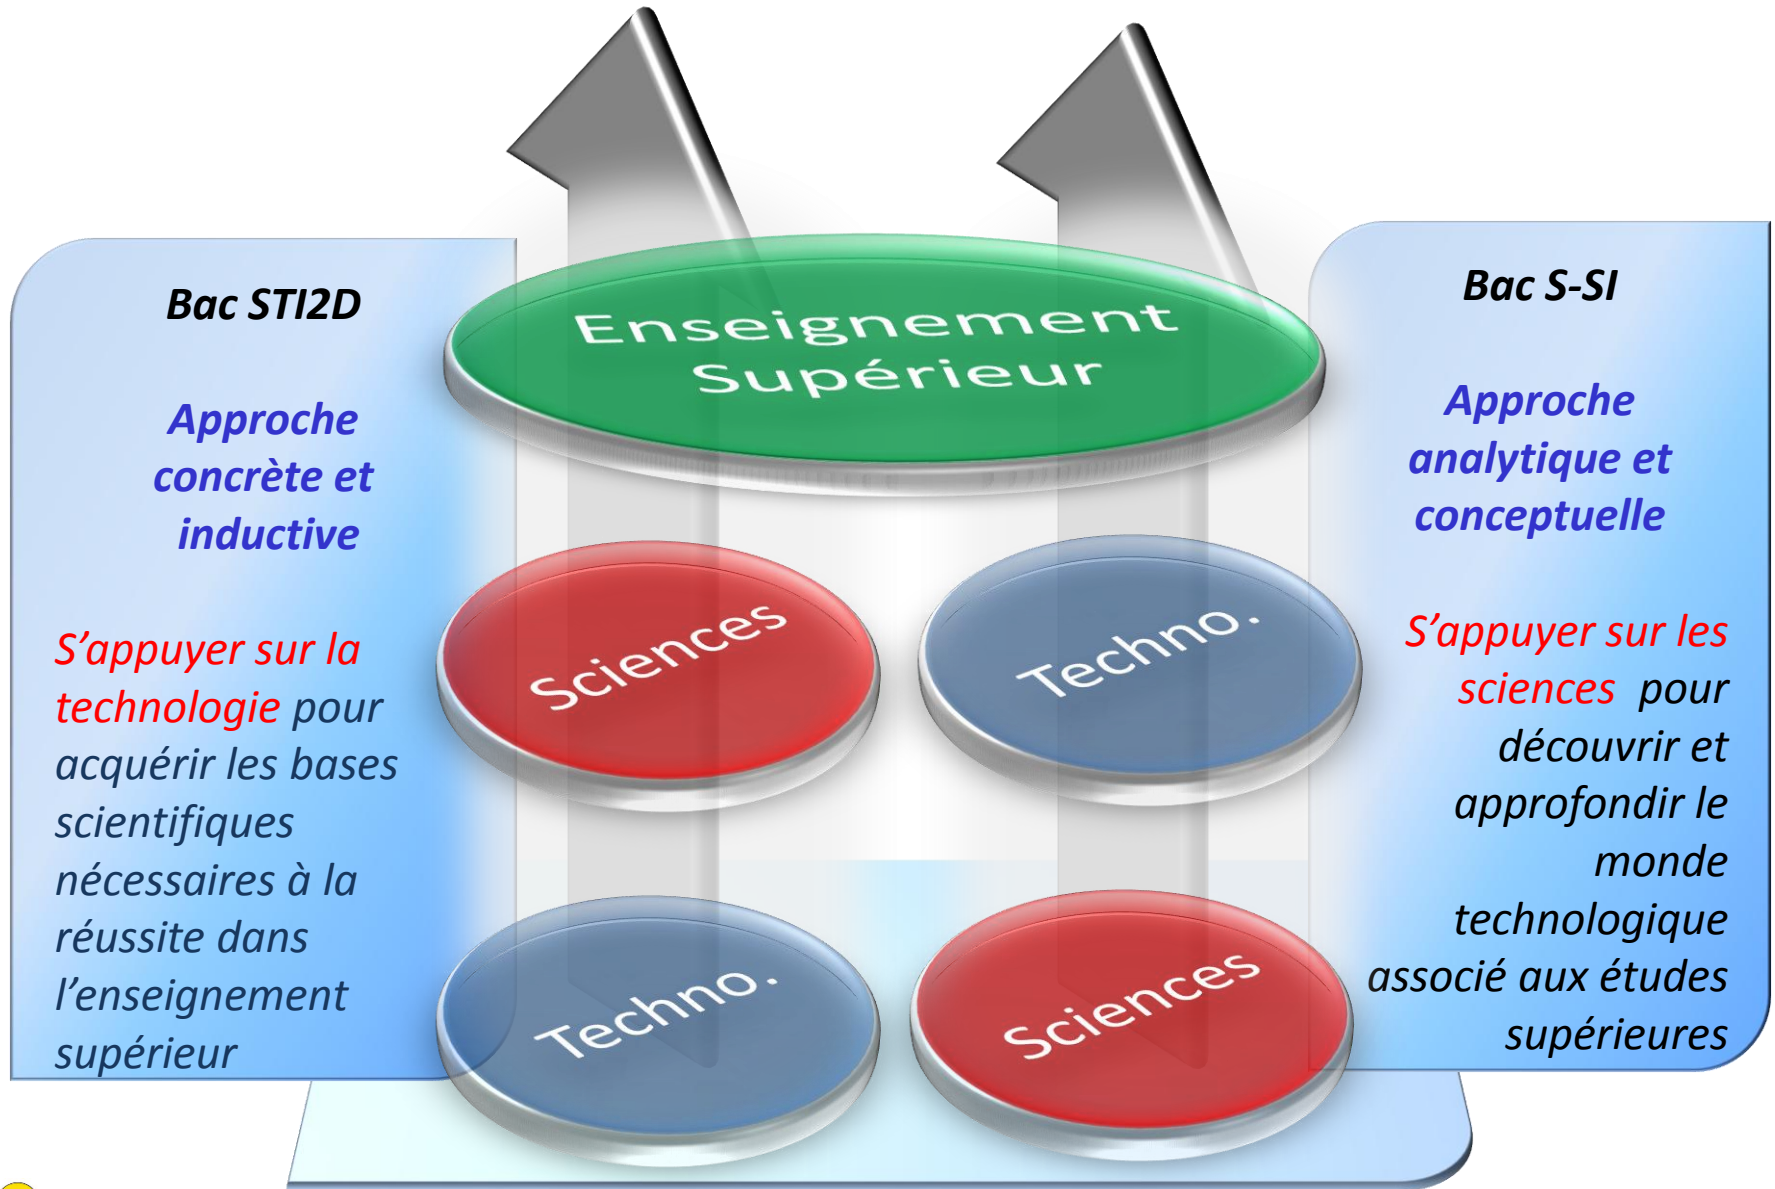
Enseignement Supérieur

Bac STI2D

Approche concrète et inductive

S’appuyer sur la technologie pour acquérir les bases scientifiques nécessaires à la réussite dans l’enseignement supérieur

Sciences

Techno.

Techno.

Sciences

Bac S-SI

Approche analytique et conceptuelle

S’appuyer sur les sciences pour découvrir et approfondir le monde technologique associé aux études supérieures